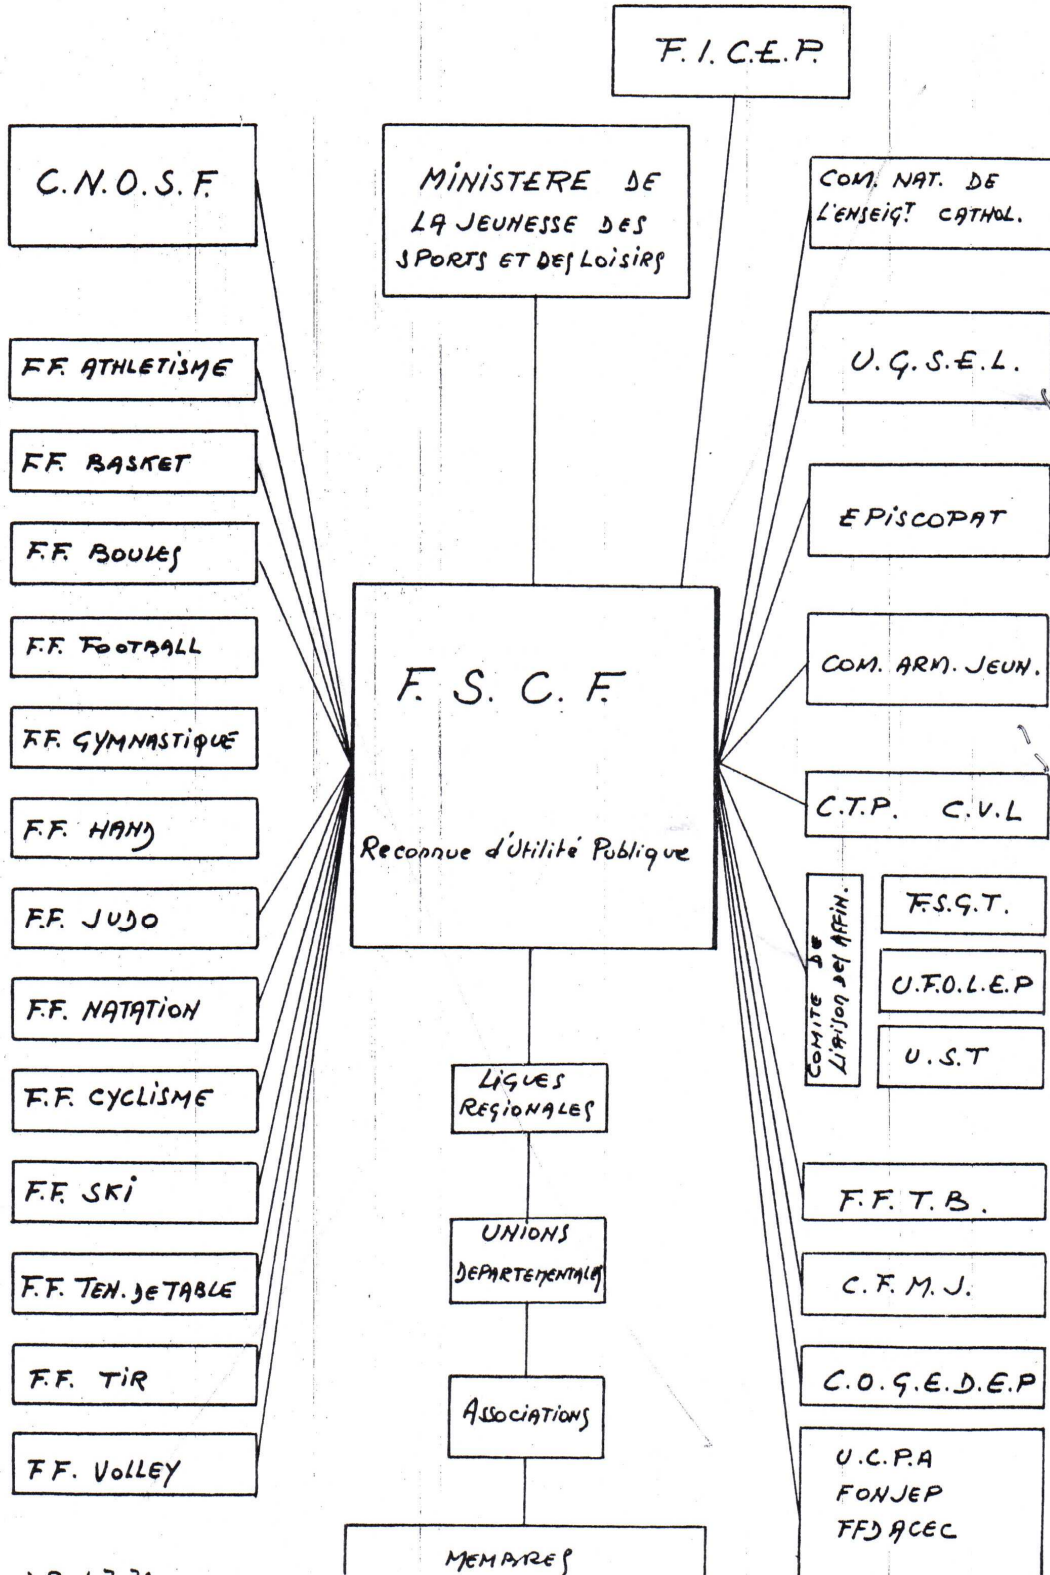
F.I.C.E.P.

C.N.O.S.F.

MINISTERE DE LA JEUNESSE DES SPORTS ET DES LOISIRS

COM. NAT. DE L'ENSEIGT CATHOL.

F.F. ATHLETISME

F.F. BASKET

F.F. BOULES

F.F. FOOTBALL

F.F. GYMNASTIQUE

F.F. HAND

F.F. JUDO

F.F. NATATION

F.F. CYCLISME

F.F. SKI

F.F. TEN. DE TABLE

F.F. TIR

F.F. VOLLEY

U.G.S.E.L.

EPISCOPAT

F. S. C. F

Reconnue d'Utilité Publique

COM. ARM. JEUN.

C.T.P. C.V.L

COMITE DE LIAISON DES AFFIN.

F.S.G.T.

U.F.O.L.E.P

U.S.T

LIGUES REGIONALES

UNIONS DEPARTEMENTALES

Associations

MEMBRES

F.F.T.B.

C.F.M.J.

C.O.G.E.D.E.P

U.C.P.A
FONJEP
FFDACEC

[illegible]